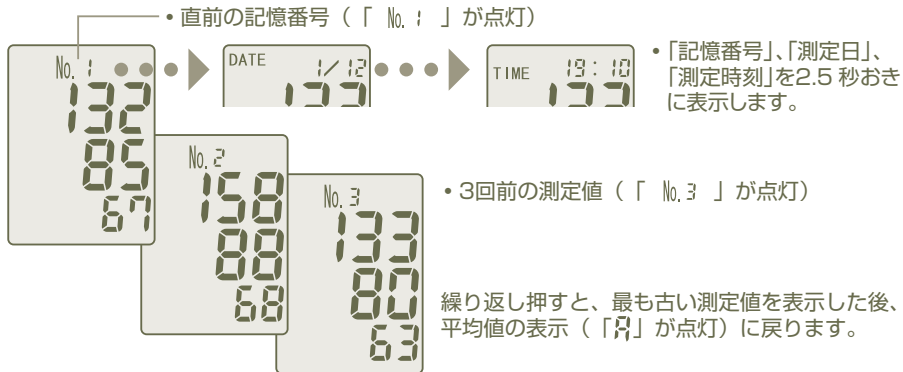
• 直前の記憶番号（「 No. 1 」が点灯）

No. 1
132
85
67

DATE 1/12
133

TIME 19:10
133

• 「記憶番号」、「測定日」、「測定時刻」を2.5 秒おきに表示します。

No. 2
158
88
68

No. 3
133
80
63

• 3回前の測定値（「 No. 3 」が点灯）

繰り返し押すと、最も古い測定値を表示した後、平均値の表示（「A」が点灯）に戻ります。